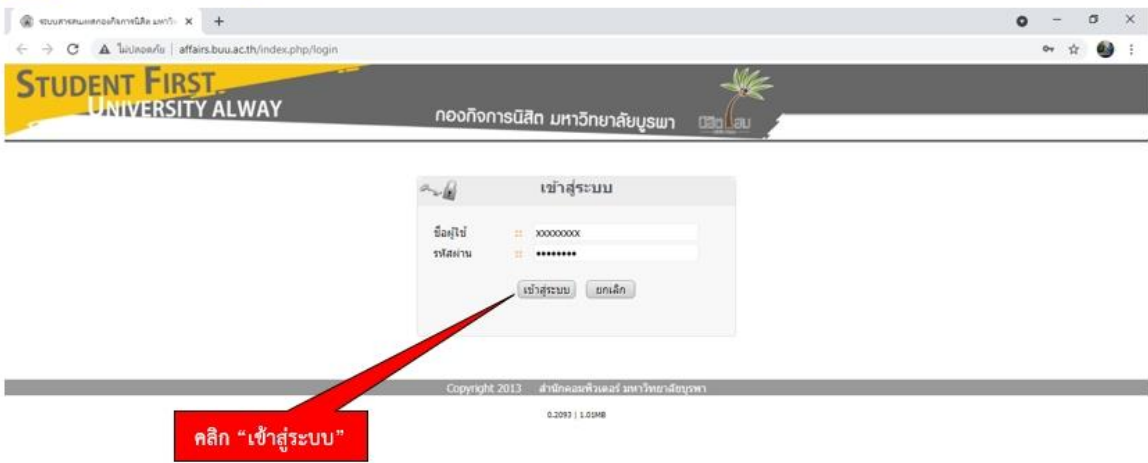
ระบบสารสนเทศกองกิจการนิสิต มหาวิ ×

ไม่ปลอดภัย | affairs.buu.ac.th/index.php/login

STUDENT FIRST UNIVERSITY ALWAY

กองกิจการนิสิต มหาวิทยาลัยบูรพา

เข้าสู่ระบบ

ชื่อผู้ใช้ :: xxxxxxxx
รหัสผ่าน :: ••••••••

เข้าสู่ระบบ ยกเลิก

Copyright 2013 สำนักคอมพิวเตอร์ มหาวิทยาลัยบูรพา

0.2093 | 1.01MB

คลิก "เข้าสู่ระบบ"